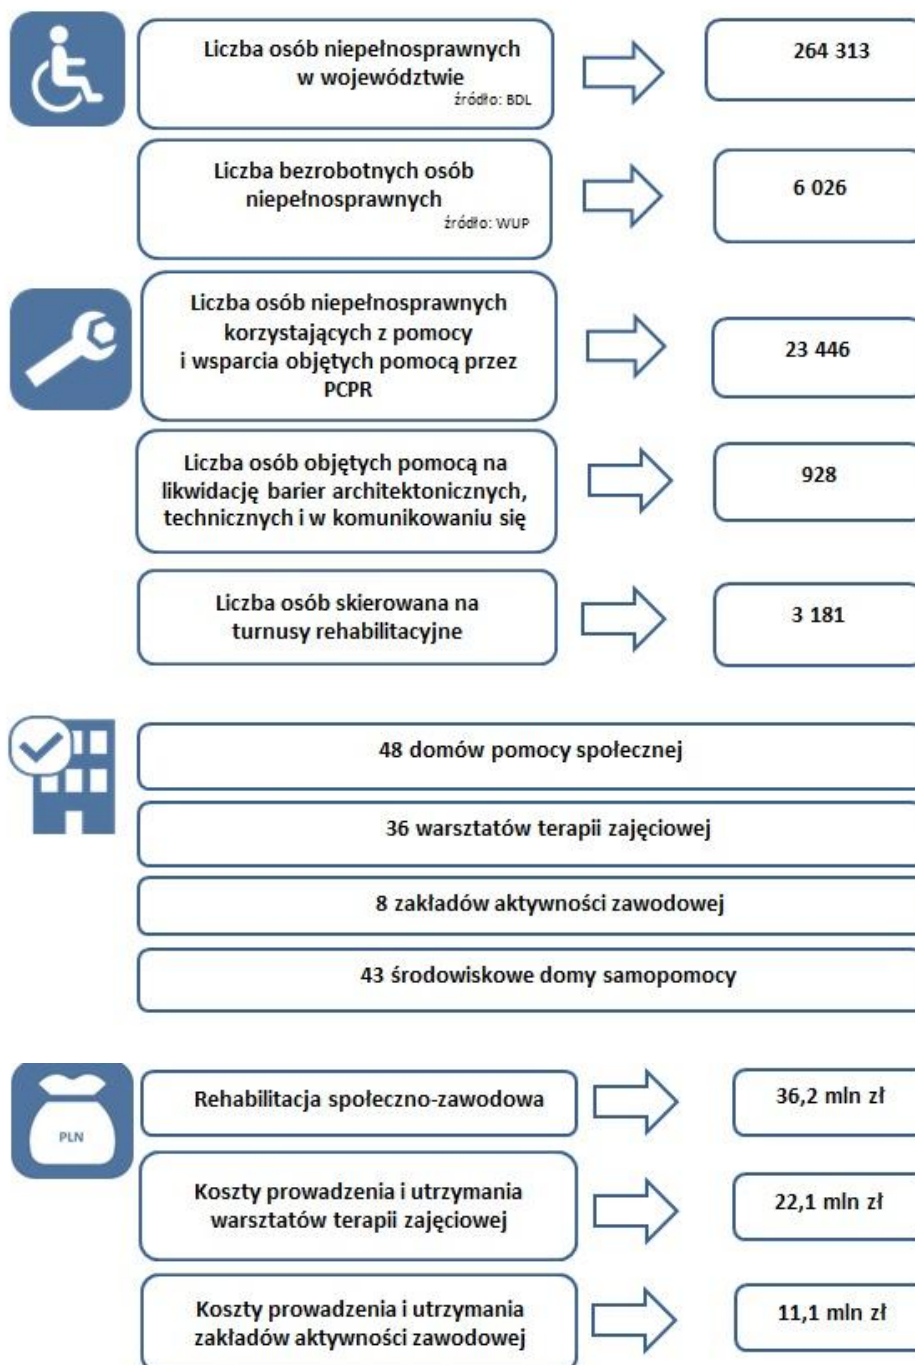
Liczba osób niepełnosprawnych w województwie
źródło: BDL

264 313

Liczba bezrobotnych osób niepełnosprawnych
źródło: WUP

6 026

Liczba osób niepełnosprawnych korzystających z pomocy i wsparcia objętych pomocą przez PCPR

23 446

Liczba osób objętych pomocą na likwidację barier architektonicznych, technicznych i w komunikowaniu się

928

Liczba osób skierowana na turnusy rehabilitacyjne

3 181

48 domów pomocy społecznej

36 warsztatów terapii zajęciowej

8 zakładów aktywności zawodowej

43 środowiskowe domy samopomocy

PLN

Rehabilitacja społeczno-zawodowa

36,2 mln zł

Koszty prowadzenia i utrzymania warsztatów terapii zajęciowej

22,1 mln zł

Koszty prowadzenia i utrzymania zakładów aktywności zawodowej

11,1 mln zł